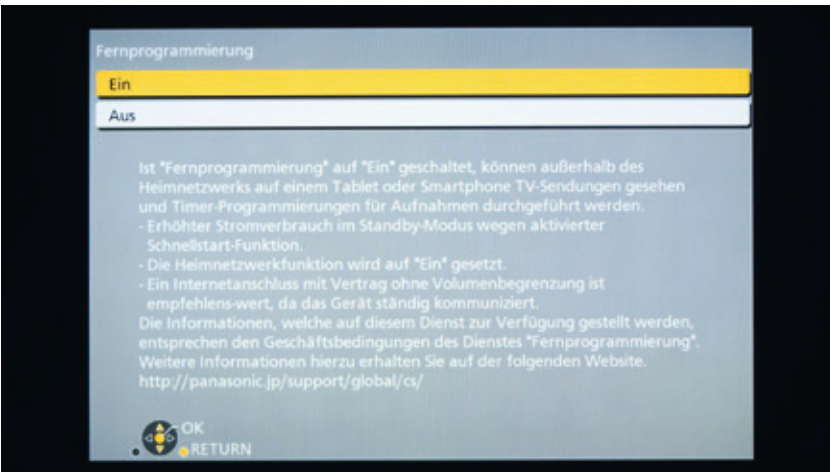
Fernprogrammierung

Ein

Aus

Ist "Fernprogrammierung" auf "Ein" geschaltet, können außerhalb des Heimnetzwerks auf einem Tablet oder Smartphone TV-Sendungen gesehen und Timer-Programmierungen für Aufnahmen durchgeführt werden.
- Erhöhter Stromverbrauch im Standby-Modus wegen aktivierter Schnellstart-Funktion.
- Die Heimnetzwerkfunktion wird auf "Ein" gesetzt.
- Ein Internetanschluss mit Vertrag ohne Volumenbegrenzung ist empfehlens-wert, da das Gerät ständig kommuniziert.
Die Informationen, welche auf diesem Dienst zur Verfügung gestellt werden, entsprechen den Geschäftsbedingungen des Dienstes "Fernprogrammierung". Weitere Informationen hierzu erhalten Sie auf der folgenden Website.
http://panasonic.jp/support/global/cs/

OK
RETURN